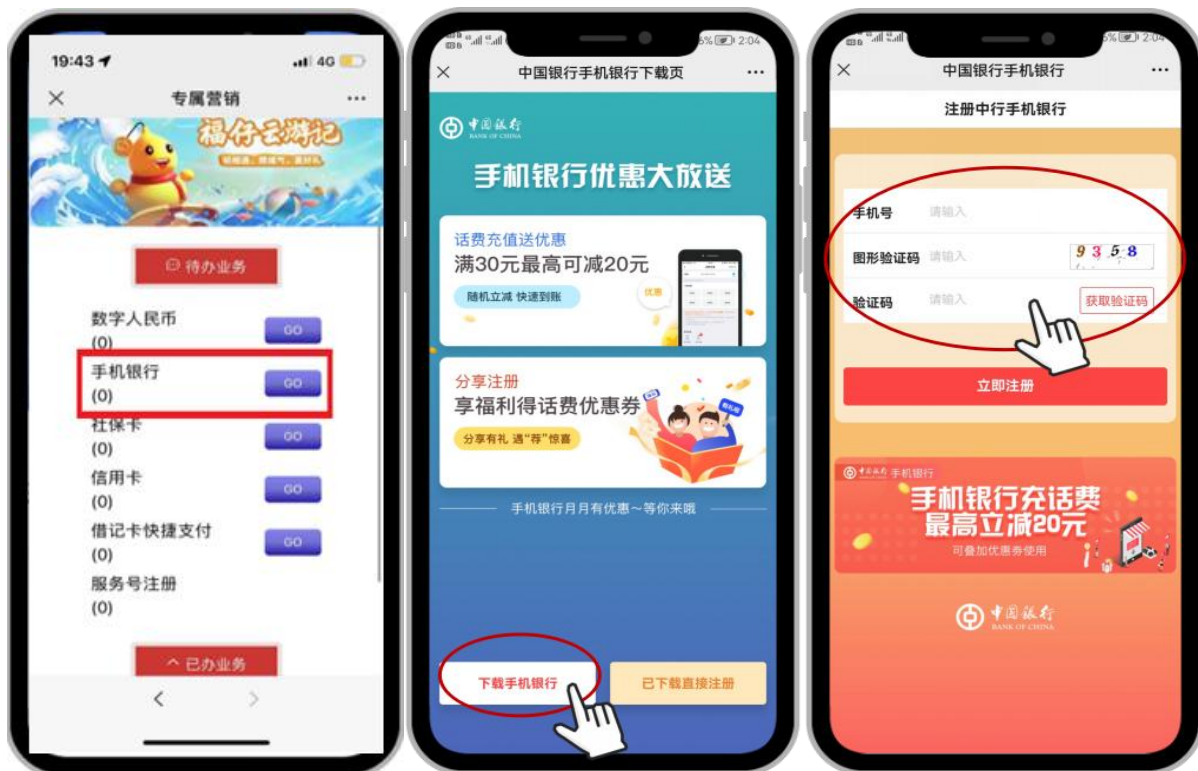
19:43
4G
×
专属营销
···
福仔云游记
待办业务
数字人民币
(0)
GO
手机银行
(0)
GO
社保卡
(0)
GO
信用卡
(0)
GO
借记卡快捷支付
(0)
GO
服务号注册
(0)
已办业务
<
>

2:04
×
中国银行手机银行下载页
···
中国银行 BANK OF CHINA
手机银行优惠大放送
话费充值送优惠
满30元最高可减20元
随机立减 快速到账
优惠
分享注册
享福利得话费优惠券
分享有礼 遇"荐"惊喜
手机银行月月有优惠～等你来哦
下载手机银行
已下载直接注册

2:04
×
中国银行手机银行
···
注册中行手机银行
手机号
请输入
图形验证码
请输入
9 3 5 8
验证码
请输入
获取验证码
立即注册
中国银行 手机银行
手机银行充话费
最高立减20元
可叠加优惠券使用
中国银行 BANK OF CHINA